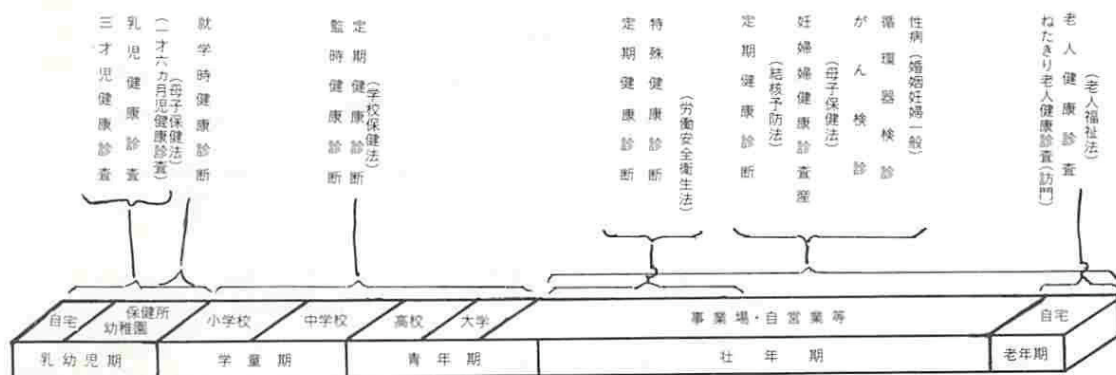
三才児健康診査
乳児健康診査
(一才六カ月児健康診査)
(母子保健法)
就学時健康診断
定期健康診断
臨時健康診断
(学校保健法)
特殊健康診断
定期健康診断
(労働安全衛生法)
定期健康診断
(結核予防法)
妊婦健康診査
(母子保健法)
妊婦健康診査
がん検診
循環器検診
性病(婚姻妊婦一般)
老人健康診査
ねたきり老人健康診査(訪問)
(老人福祉法)

| 自宅 | 保健所 幼稚園 | 小学校 | 中学校 | 高校 | 大学 | 事業場・自営業等 | 自宅 |
|---|---|---|---|---|---|---|---|
| 乳幼児期 | | 学童期 | | 青年期 | | 壮年期 | 老年期 |